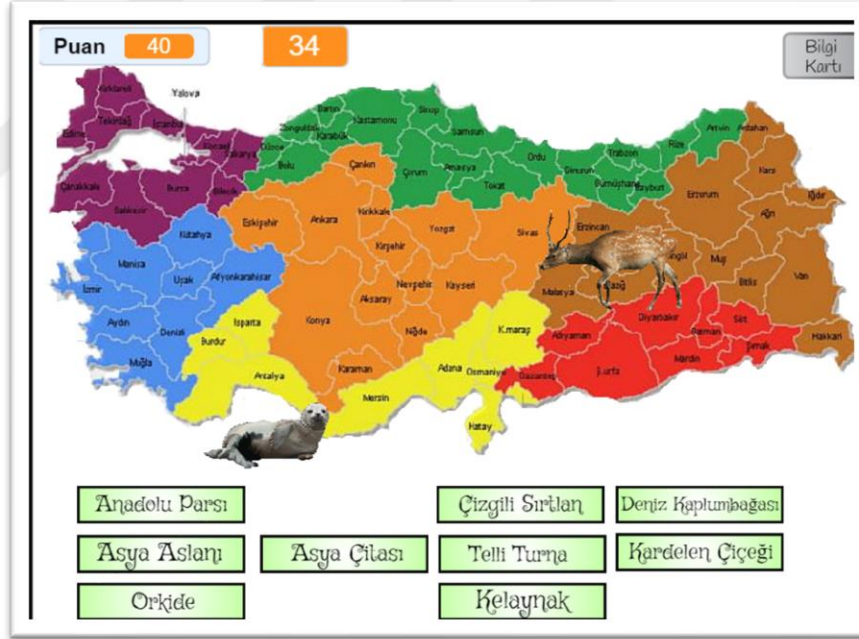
Puan 40

34

Bilgi Kartı

Kırklareli
Edirne
Tekirdağ
İstanbul
Yalova
Kocaeli
Sakarya
Çanakkale
Bursa
Bilecik
Balıkesir
Düzce
Zonguldak
Bartın
Karabük
Kastamonu
Sinop
Samsun
Bolu
Çankırı
Çorum
Amasya
Tokat
Ordu
Giresun
Trabzon
Rize
Artvin
Ardahan
Gümüşhane
Bayburt
Kars
Iğdır
Erzurum
Ağrı
Erzincan
Muş
Bitlis
Van
Hakkari
Siirt
Şırnak
Batman
Diyarbakır
Mardin
Urfa
Adıyaman
Malatya
Elazığ
Tunceli
Bingöl
Sivas
Yozgat
Kırıkkale
Ankara
Eskişehir
Kütahya
Kırşehir
Nevşehir
Kayseri
Aksaray
Niğde
Konya
Karaman
Mersin
Adana
Osmaniye
K.maraş
Gaziantep
Hatay
Manisa
İzmir
Uşak
Afyonkarahisar
Aydın
Denizli
Muğla
Isparta
Burdur
Antalya

Anadolu Parsı
Çizgili Sırtlan
Deniz Kaplumbağası
Asya Aslanı
Asya Çitası
Telli Turna
Kardelen Çiçeği
Orkide
Kelaynak